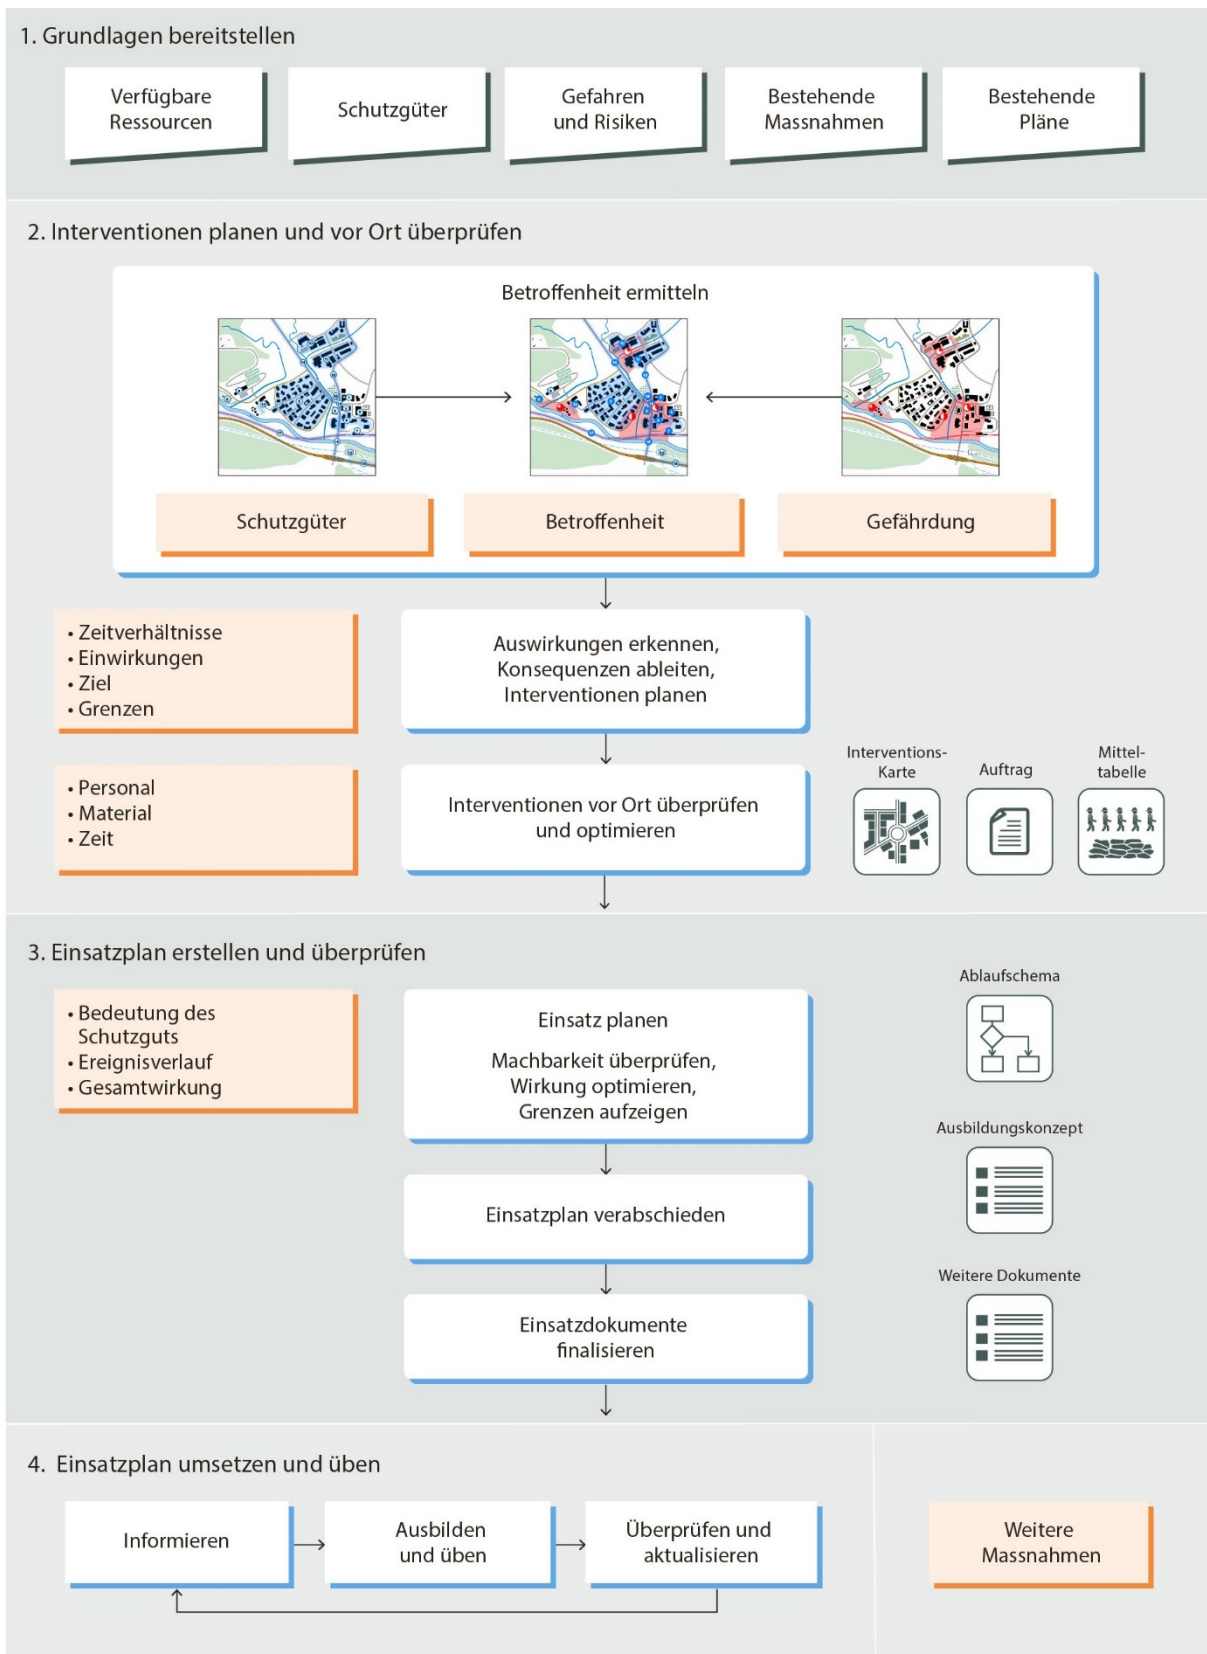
1. Grundlagen bereitstellen

Verfügbare Ressourcen

Schutzgüter

Gefahren und Risiken

Bestehende Massnahmen

Bestehende Pläne

2. Interventionen planen und vor Ort überprüfen

Betroffenheit ermitteln

Schutzgüter

Betroffenheit

Gefährdung

• Zeitverhältnisse
• Einwirkungen
• Ziel
• Grenzen

Auswirkungen erkennen, Konsequenzen ableiten, Interventionen planen

• Personal
• Material
• Zeit

Interventionen vor Ort überprüfen und optimieren

Interventions-Karte

Auftrag

Mittel-tabelle

3. Einsatzplan erstellen und überprüfen

• Bedeutung des Schutzguts
• Ereignisverlauf
• Gesamtwirkung

Einsatz planen

Machbarkeit überprüfen, Wirkung optimieren, Grenzen aufzeigen

Ablaufschema

Ausbildungskonzept

Einsatzplan verabschieden

Weitere Dokumente

Einsatzdokumente finalisieren

4. Einsatzplan umsetzen und üben

Informieren

Ausbilden und üben

Überprüfen und aktualisieren

Weitere Massnahmen